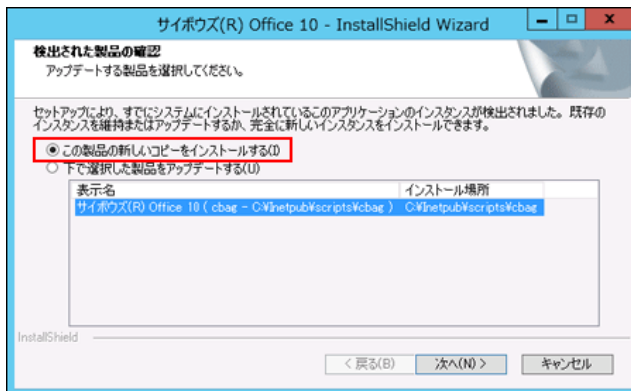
サイボウズ(R) Office 10 - InstallShield Wizard

検出された製品の確認
アップデートする製品を選択してください。

セットアップにより、すでにシステムにインストールされているこのアプリケーションのインスタンスが検出されました。既存のインスタンスを維持またはアップデートするか、完全に新しいインスタンスをインストールできます。

この製品の新しいコピーをインストールする(I)
下で選択した製品をアップデートする(U)

| 表示名 | インストール場所 |
|---|---|
| サイボウズ(R) Office 10 ( cbag - C:¥Inetpub¥scripts¥cbag ) | C:¥Inetpub¥scripts¥cbag |

InstallShield

< 戻る(B)　次へ(N) >　キャンセル